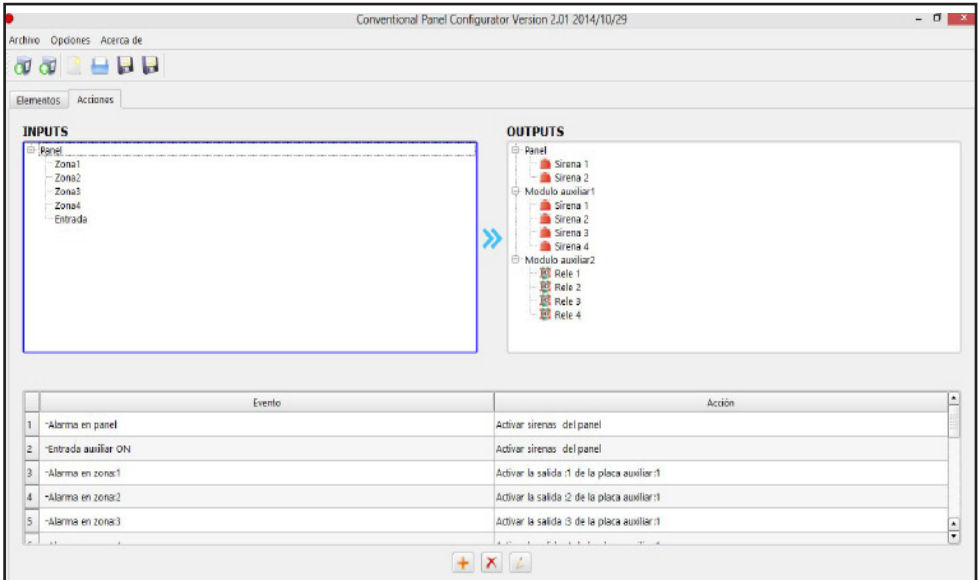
Conventional Panel Configurator Version 2.01 2014/10/29

Archivo Opciones Acerca de

Elementos Acciones

INPUTS

Panel
Zona1
Zona2
Zona3
Zona4
Entrada

OUTPUTS

Panel
Sirena 1
Sirena 2
Modulo auxiliar1
Sirena 1
Sirena 2
Sirena 3
Sirena 4
Modulo auxiliar2
Rele 1
Rele 2
Rele 3
Rele 4

| | Evento | Acción |
|---|---|---|
| 1 | -Alarma en panel | Activar sirenas del panel |
| 2 | -Entrada auxiliar ON | Activar sirenas del panel |
| 3 | -Alarma en zona:1 | Activar la salida :1 de la placa auxiliar:1 |
| 4 | -Alarma en zona:2 | Activar la salida :2 de la placa auxiliar:1 |
| 5 | -Alarma en zona:3 | Activar la salida :3 de la placa auxiliar:1 |
| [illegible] | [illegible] | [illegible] |